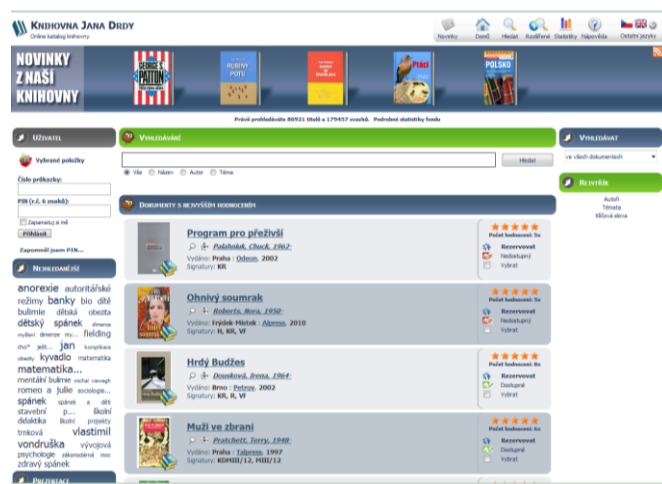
Knihovna Jana Drdy
Online katalog knihovny

Novinky Domů Hledat Rozšířené Statistiky Nápověda Ostatní jazyky

NOVINKY Z NAŠÍ KNIHOVNY

Právě prohledáváte 80931 titulů a 179457 svazků Podrobné statistiky fondu

Uživatel

Vybrané položky

Číslo průkazky:

PIN (r.č. 6 znaků):

Zapamatuj si mě

Přihlásit

Zapomněli jste PIN...

Nejhledanější

anorexie autorita/škol režimy banky bio dítě bulimie dětská obezita dětský spánek dimenze myšlení dimenze my... fielding zdra... jeli... jan komplikace obesity kvadlo matematika matematika... mentální bulimie michal císařovo romeo a julie sociologie... spánek spánek a dítě stavební p... školní didaktika školní projekty trnková vlastimil vondruška vývojová psychologie zákonodárná moc zdravý spánek

Prezentace

Vyhledávání

Hledat

Vše Název Autor Téma

Dokumenty s nejvyšším hodnocením

Program pro přežiti
Palahniuk, Chuck, 1962-
Vydáno: Praha : Odeon, 2002
Signatury: KR

Počet hodnocení: 5x
Rezervovat
Nedostupný
Vybrat

Ohnivý soumrak
Roberts, Nora, 1950-
Vydáno: Frýdek-Místek : Alpress, 2010
Signatury: H, KR, VF

Počet hodnocení: 5x
Rezervovat
Nedostupný
Vybrat

Hrdý Budžes
Dousková, Irena, 1964-
Vydáno: Brno : Petrov, 2002
Signatury: KR, R, VF

Počet hodnocení: 8x
Rezervovat
Dostupné
Vybrat

Muži ve zbrani
Pratchett, Terry, 1948-
Vydáno: Praha : Talpress, 1997
Signatury: KDMIII/12, MIII/12

Počet hodnocení: 6x
Rezervovat
Dostupné
Vybrat

Vyhledávat

ve všech dokumentech

Rejstřík

Autoři
Témata
Klíčová slova